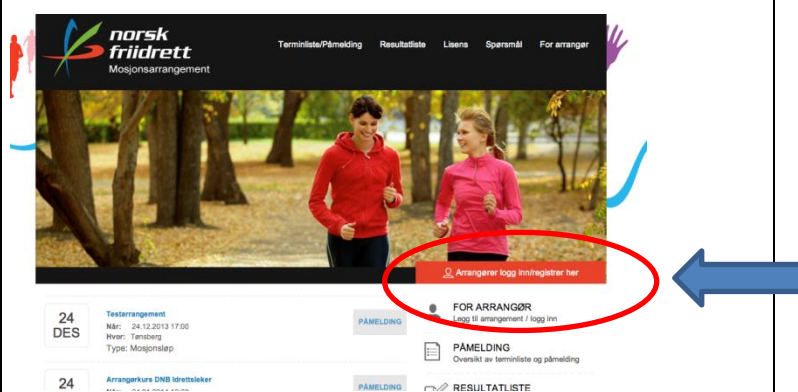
norsk friidrett
Mosjonsarrangement

Terminliste/Påmelding Resultatliste Lisens Spørsmål For arrangør

Arrangører logg inn/registrer her

24 DES
Testarrangement
Når: 24.12.2013 17:00
Hvor: Tønsberg
Type: Mosjonsløp
PÅMELDING

24
Arrangørkurs DNB Idrettsleker
PÅMELDING

FOR ARRANGØR
Legg til arrangement / logg inn

PÅMELDING
Oversikt av terminliste og påmelding

RESULTATLISTE